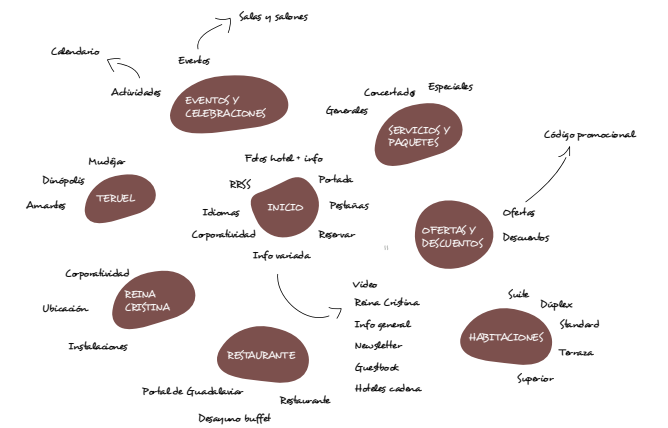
Salas y salones

Calendario

Eventos

Actividades

EVENTOS Y CELEBRACIONES

Concertados

Especiales

Generales

SERVICIOS Y PAQUETES

Código promocional

Fotos hotel + info

Mudéjar

Dinópolis

TERUEL

Amantes

RRSS

Portada

INICIO

Idiomas

Pestañas

Corporatividad

Reservar

Info variada

OFERTAS Y DESCUENTOS

Ofertas

Descuentos

Corporatividad

REINA CRISTINA

Ubicación

Instalaciones

Video

Reina Cristina

Info general

Newsletter

Guestbook

Hoteles cadena

Suite

Dúplex

Standard

HABITACIONES

Terraza

Superior

RESTAURANTE

Portal de Guadalaviar

Restaurante

Desayuno buffet